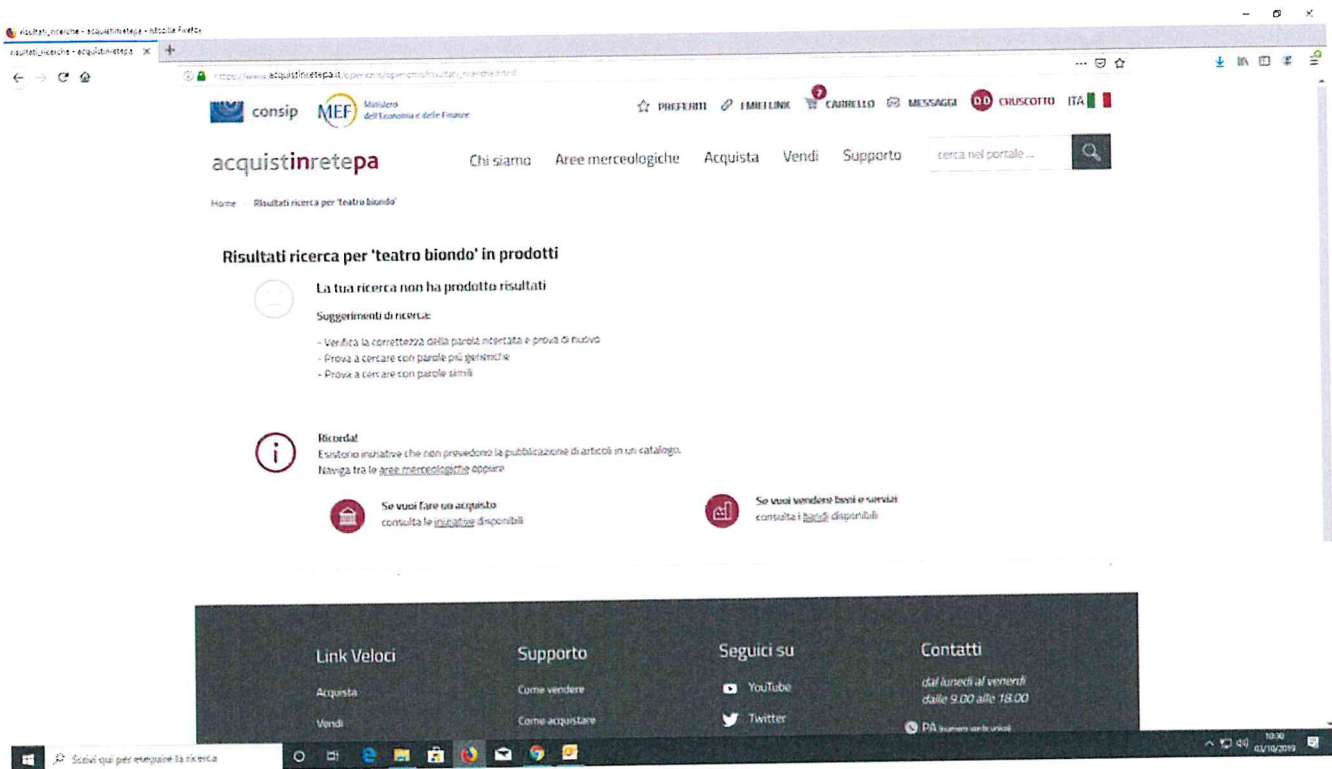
risultati_ricerche - acquistinretepa - Mozilla Firefox
risultati_ricerche - acquistinretepa ×
https://www.acquistinretepa.it/opencms/opencms/risultati_ricerche.html

consip MEF Ministero dell'Economia e delle Finanze
PREFERITI I MIEI LINK 7 CARRELLO MESSAGGI D.D CRUSCOTTO ITA

acquistinretepa Chi siamo Aree merceologiche Acquista Vendi Supporto cerca nel portale ...

Home Risultati ricerca per 'teatro biondo'

Risultati ricerca per 'teatro biondo' in prodotti

La tua ricerca non ha prodotto risultati

Suggerimenti di ricerca:

- Verifica la correttezza della parola inserita e prova di nuovo
- Prova a cercare con parole più generiche
- Prova a cercare con parole simili

Ricorda!
Esistono iniziative che non prevedono la pubblicazione di articoli in un catalogo.
Naviga tra le aree merceologiche oppure

Se vuoi fare un acquisto
consulta le iniziative disponibili

Se vuoi vendere beni e servizi
consulta i bandi disponibili

Link Veloci
Acquista
Vendi

Supporto
Come vendere
Come acquistare

Seguici su
YouTube
Twitter

Contatti
dal lunedì al venerdì
dalle 9.00 alle 18.00
PA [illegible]

Scrivi qui per eseguire la ricerca
10:30
01/10/2019